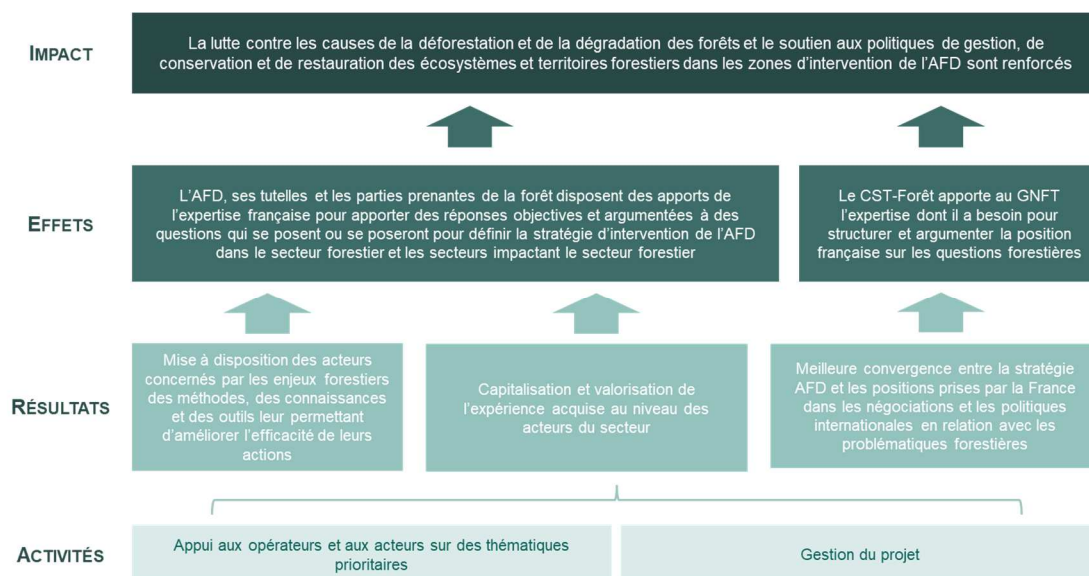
IMPACT

La lutte contre les causes de la déforestation et de la dégradation des forêts et le soutien aux politiques de gestion, de conservation et de restauration des écosystèmes et territoires forestiers dans les zones d'intervention de l'AFD sont renforcés

EFFETS

L'AFD, ses tutelles et les parties prenantes de la forêt disposent des apports de l'expertise française pour apporter des réponses objectives et argumentées à des questions qui se posent ou se poseront pour définir la stratégie d'intervention de l'AFD dans le secteur forestier et les secteurs impactant le secteur forestier

Le CST-Forêt apporte au GNFT l'expertise dont il a besoin pour structurer et argumenter la position française sur les questions forestières

RÉSULTATS

Mise à disposition des acteurs concernés par les enjeux forestiers des méthodes, des connaissances et des outils leur permettant d'améliorer l'efficacité de leurs actions

Capitalisation et valorisation de l'expérience acquise au niveau des acteurs du secteur

Meilleure convergence entre la stratégie AFD et les positions prises par la France dans les négociations et les politiques internationales en relation avec les problématiques forestières

ACTIVITÉS

Appui aux opérateurs et aux acteurs sur des thématiques prioritaires

Gestion du projet